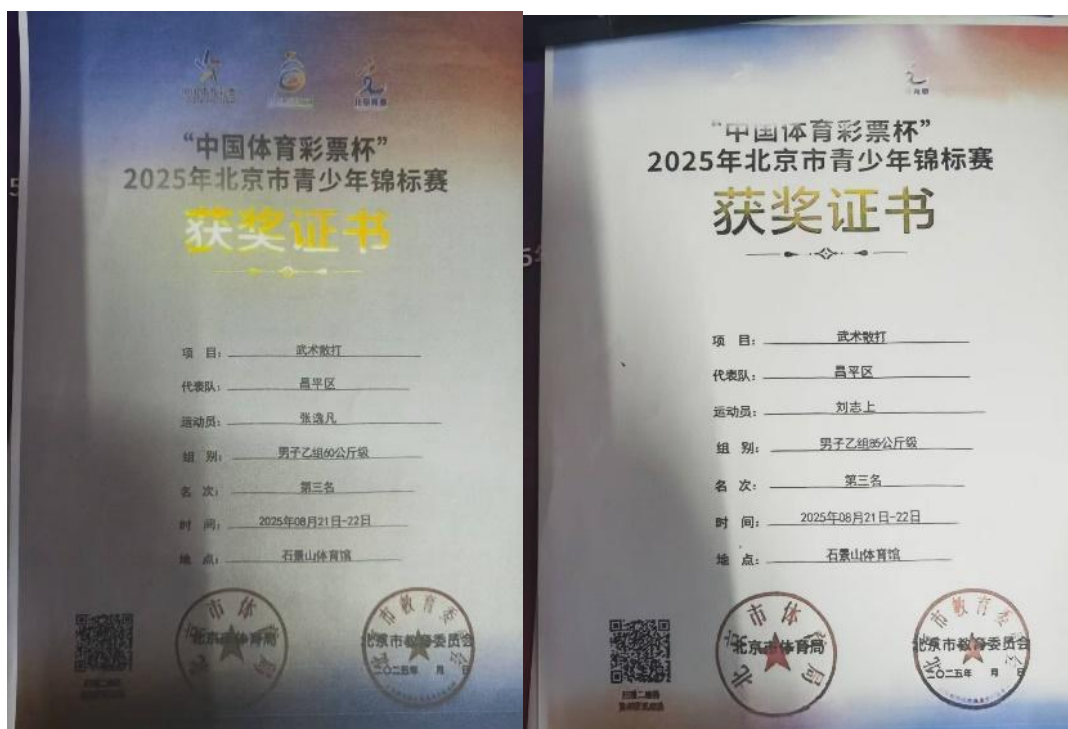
"中国体育彩票杯"
2025年北京市青少年锦标赛
获奖证书

项 目：武术散打
代表队：昌平区
运动员：张逸凡
组 别：男子乙组60公斤级
名 次：第三名
时 间：2025年08月21日-22日
地 点：石景山体育馆

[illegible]

北京市体育局

北京市教育委员会
二〇二五年 月

"中国体育彩票杯"
2025年北京市青少年锦标赛
获奖证书

项 目：武术散打
代表队：昌平区
运动员：刘志上
组 别：男子乙组85公斤级
名 次：第三名
时 间：2025年08月21日-22日
地 点：石景山体育馆

扫描二维码
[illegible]

北京市体育局

北京市教育委员会
二〇二五年 月 日